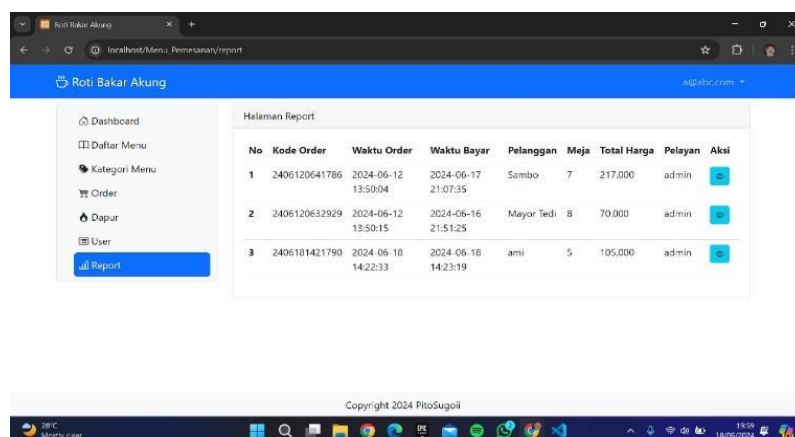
Roti Bakar Akung

localhost/Menu Pemesanan/report

Roti Bakar Akung

a@abc.com

Dashboard
Daftar Menu
Kategori Menu
Order
Dapur
User
Report

Halaman Report

| No | Kode Order | Waktu Order | Waktu Bayar | Pelanggan | Meja | Total Harga | Pelayan | Aksi |
|---|---|---|---|---|---|---|---|---|
| 1 | 2406120641786 | 2024-06-12 13:50:04 | 2024-06-17 21:07:35 | Sambo | 7 | 217.000 | admin | |
| 2 | 2406120632929 | 2024-06-12 13:50:15 | 2024-06-16 21:51:25 | Mayor Tedi | 8 | 70.000 | admin | |
| 3 | 2406181421790 | 2024-06-18 14:22:33 | 2024-06-18 14:23:19 | ami | 5 | 105.000 | admin | |

Copyright 2024 PitoSugoii

28°C
Mostly clear

19:59
18/06/2024